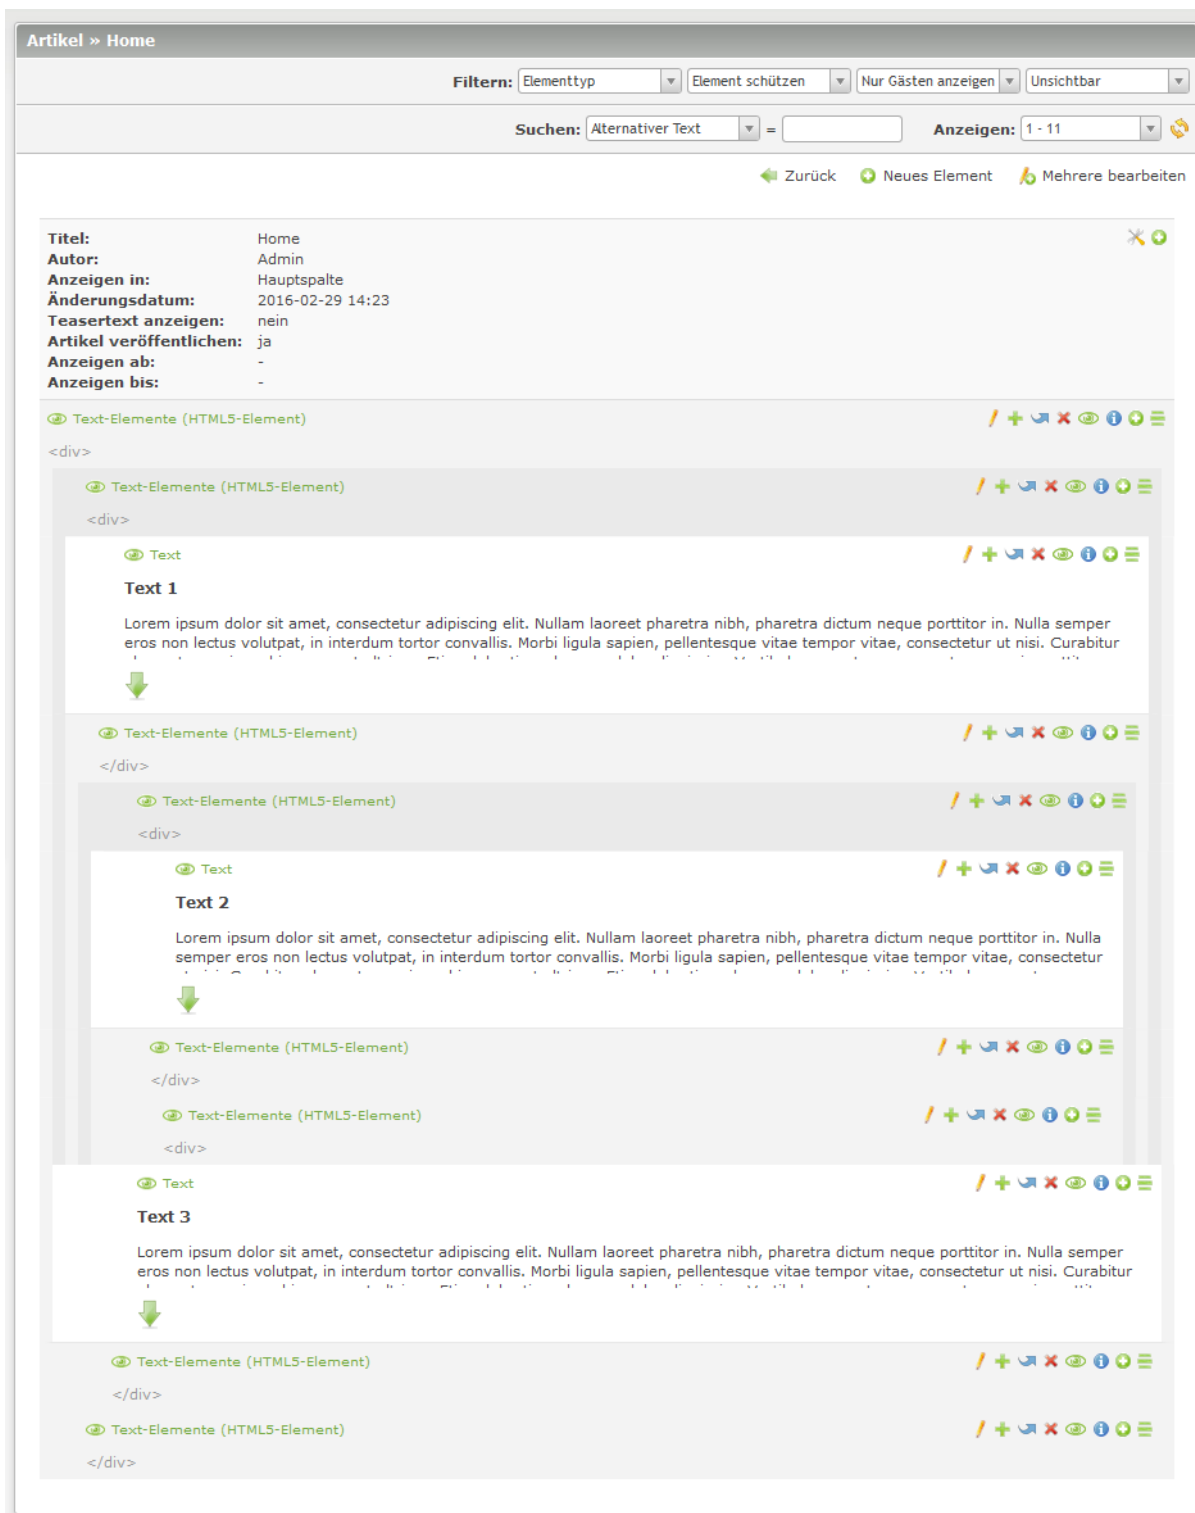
Artikel » Home

Filtern: Elementtyp | Element schützen | Nur Gästen anzeigen | Unsichtbar

Suchen: Alternativer Text = Anzeigen: 1 - 11

Zurück Neues Element Mehrere bearbeiten

| | |
|---|---|
| Titel: | Home |
| Autor: | Admin |
| Anzeigen in: | Hauptspalte |
| Änderungsdatum: | 2016-02-29 14:23 |
| Teasertext anzeigen: | nein |
| Artikel veröffentlichen: | ja |
| Anzeigen ab: | - |
| Anzeigen bis: | - |

Text-Elemente (HTML5-Element)

<div>

Text-Elemente (HTML5-Element)

<div>

Text

Text 1

Lorem ipsum dolor sit amet, consectetur adipiscing elit. Nullam laoreet pharetra nibh, pharetra dictum neque porttitor in. Nulla semper eros non lectus volutpat, in interdum tortor convallis. Morbi ligula sapien, pellentesque vitae tempor vitae, consectetur ut nisi. Curabitur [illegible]

Text-Elemente (HTML5-Element)

</div>

Text-Elemente (HTML5-Element)

<div>

Text

Text 2

Lorem ipsum dolor sit amet, consectetur adipiscing elit. Nullam laoreet pharetra nibh, pharetra dictum neque porttitor in. Nulla semper eros non lectus volutpat, in interdum tortor convallis. Morbi ligula sapien, pellentesque vitae tempor vitae, consectetur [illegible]

Text-Elemente (HTML5-Element)

</div>

Text-Elemente (HTML5-Element)

<div>

Text

Text 3

Lorem ipsum dolor sit amet, consectetur adipiscing elit. Nullam laoreet pharetra nibh, pharetra dictum neque porttitor in. Nulla semper eros non lectus volutpat, in interdum tortor convallis. Morbi ligula sapien, pellentesque vitae tempor vitae, consectetur ut nisi. Curabitur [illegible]

Text-Elemente (HTML5-Element)

</div>

Text-Elemente (HTML5-Element)

</div>